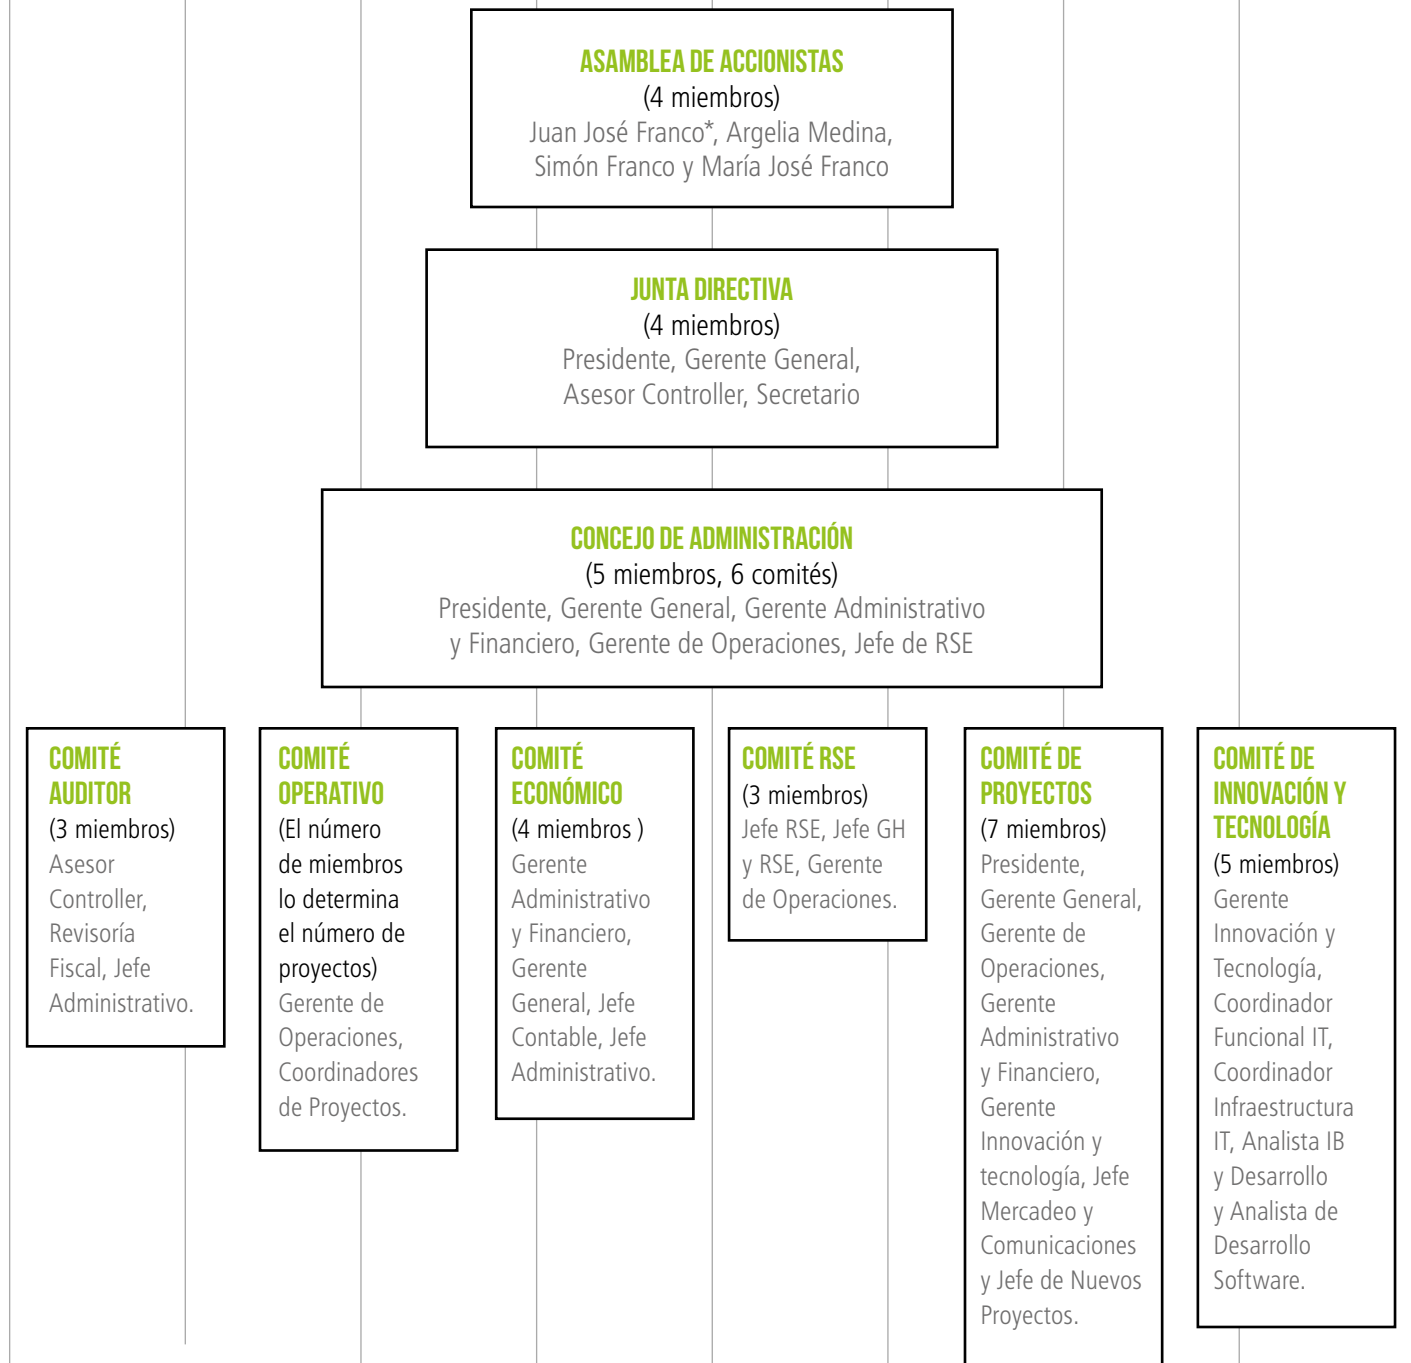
ASAMBLEA DE ACCIONISTAS
(4 miembros)
Juan José Franco*, Argelia Medina, Simón Franco y María José Franco

JUNTA DIRECTIVA
(4 miembros)
Presidente, Gerente General, Asesor Controller, Secretario

CONCEJO DE ADMINISTRACIÓN
(5 miembros, 6 comités)
Presidente, Gerente General, Gerente Administrativo y Financiero, Gerente de Operaciones, Jefe de RSE

COMITÉ AUDITOR
(3 miembros)
Asesor Controller, Revisoría Fiscal, Jefe Administrativo.

COMITÉ OPERATIVO
(El número de miembros lo determina el número de proyectos)
Gerente de Operaciones, Coordinadores de Proyectos.

COMITÉ ECONÓMICO
(4 miembros )
Gerente Administrativo y Financiero, Gerente General, Jefe Contable, Jefe Administrativo.

COMITÉ RSE
(3 miembros)
Jefe RSE, Jefe GH y RSE, Gerente de Operaciones.

COMITÉ DE PROYECTOS
(7 miembros)
Presidente, Gerente General, Gerente de Operaciones, Gerente Administrativo y Financiero, Gerente Innovación y tecnología, Jefe Mercadeo y Comunicaciones y Jefe de Nuevos Proyectos.

COMITÉ DE INNOVACIÓN Y TECNOLOGÍA
(5 miembros)
Gerente Innovación y Tecnología, Coordinador Funcional IT, Coordinador Infraestructura IT, Analista IB y Desarrollo y Analista de Desarrollo Software.